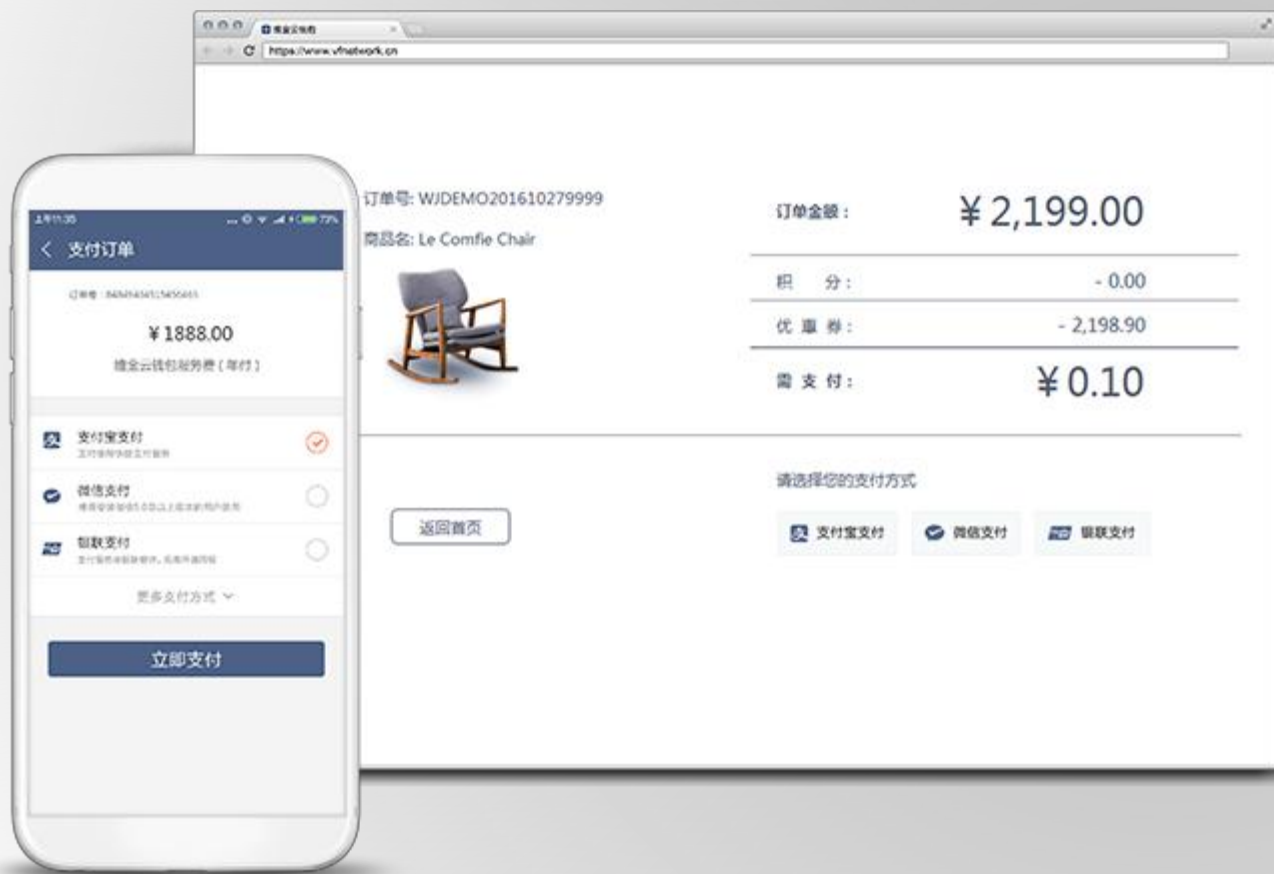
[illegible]

https://www.vfnetwork.cn

订单号: WJDEMO201610279999

商品名: Le Comfie Chair

订单金额： ¥2,199.00

积 分： - 0.00

优惠券： - 2,198.90

需支付： ¥0.10

返回首页

请选择您的支付方式

支付宝支付 微信支付 银联支付

上午11:35 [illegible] 73%

< 支付订单

订单号：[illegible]

¥1888.00

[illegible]云钱包服务费（年付）

支付宝支付
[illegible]

微信支付
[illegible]

银联支付
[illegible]

更多支付方式

立即支付